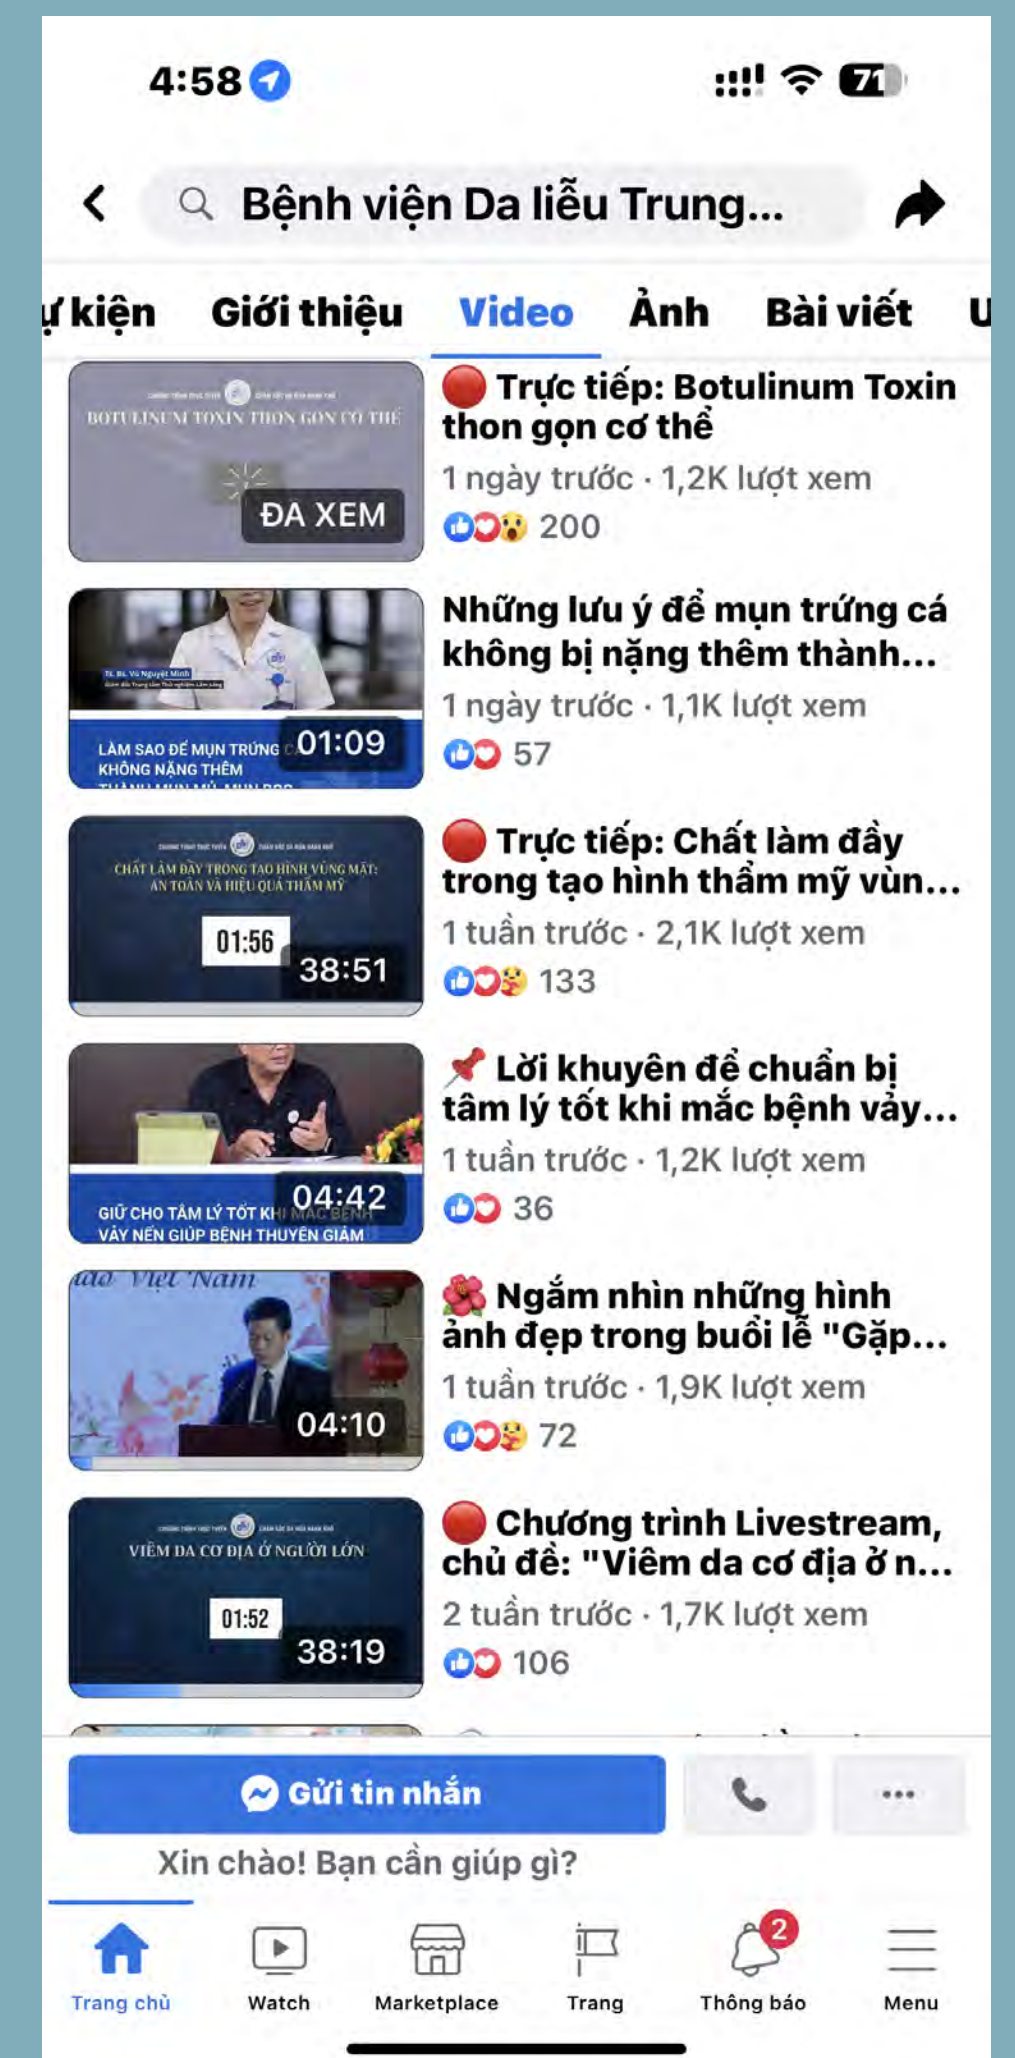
4:58

71

Bệnh viện Da liễu Trung...

ự kiện Giới thiệu Video Ảnh Bài viết U

BOTULINUM TOXIN THON GỌN CƠ THỂ

ĐÃ XEM

Trực tiếp: Botulinum Toxin thon gọn cơ thể

1 ngày trước · 1,2K lượt xem

200

LÀM SAO ĐỂ MỤN TRỨNG CÁ KHÔNG NẶNG THÊM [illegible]

01:09

Những lưu ý để mụn trứng cá không bị nặng thêm thành...

1 ngày trước · 1,1K lượt xem

57

CHẤT LÀM ĐẦY TRONG TẠO HÌNH VÙNG MẮT: AN TOÀN VÀ HIỆU QUẢ THẨM MỸ

01:56

38:51

Trực tiếp: Chất làm đầy trong tạo hình thẩm mỹ vùn...

1 tuần trước · 2,1K lượt xem

133

GIỮ CHO TÂM LÝ TỐT KHI MẮC BỆNH VẢY NẾN GIÚP BỆNH THUYÊN GIẢM

04:42

Lời khuyên để chuẩn bị tâm lý tốt khi mắc bệnh vảy...

1 tuần trước · 1,2K lượt xem

36

Việt Nam

04:10

Ngắm nhìn những hình ảnh đẹp trong buổi lễ "Gặp...

1 tuần trước · 1,9K lượt xem

72

VIÊM DA CƠ ĐỊA Ở NGƯỜI LỚN

01:52

38:19

Chương trình Livestream, chủ đề: "Viêm da cơ địa ở n...

2 tuần trước · 1,7K lượt xem

106

Gửi tin nhắn

Xin chào! Bạn cần giúp gì?

Trang chủ Watch Marketplace Trang 2 Thông báo Menu